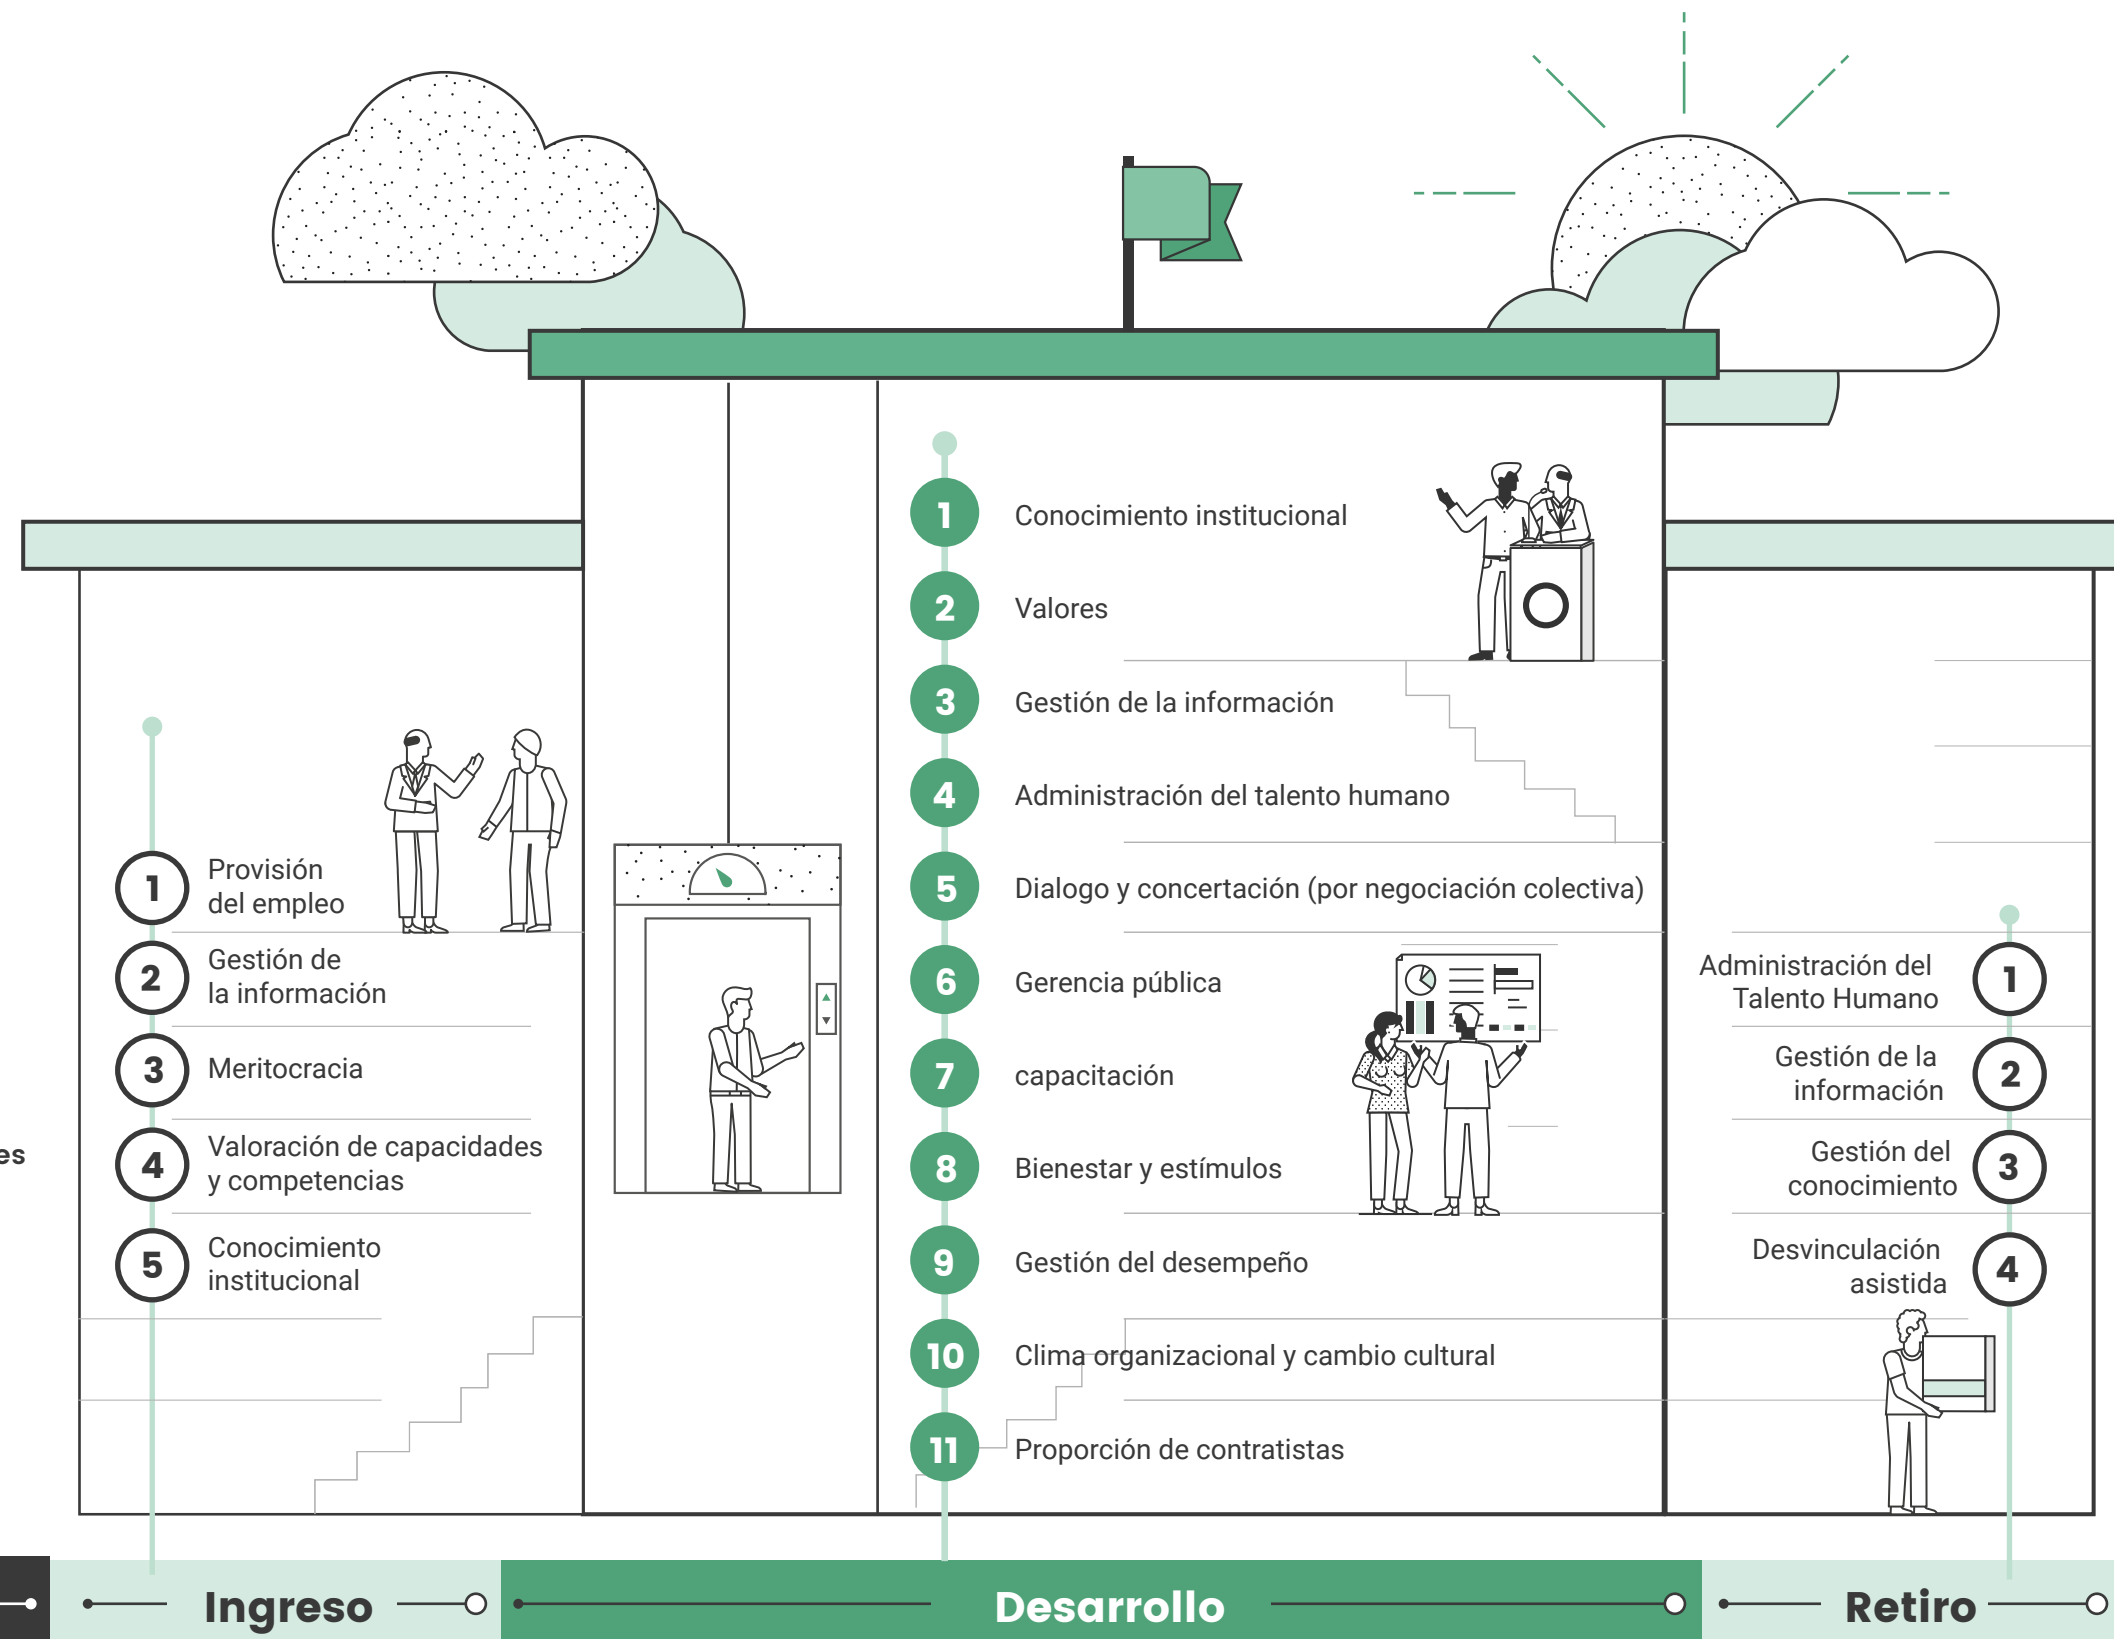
1 Conocimiento institucional
2 Valores
3 Gestión de la información
4 Administración del talento humano
5 Dialogo y concertación (por negociación colectiva)
6 Gerencia pública
7 capacitación
8 Bienestar y estímulos
9 Gestión del desempeño
10 Clima organizacional y cambio cultural
11 Proporción de contratistas

1 Provisión del empleo
2 Gestión de la información
3 Meritocracia
4 Valoración de capacidades y competencias
5 Conocimiento institucional

es

Administración del Talento Humano 1
Gestión de la información 2
Gestión del conocimiento 3
Desvinculación asistida 4

Ingreso
Desarrollo
Retiro